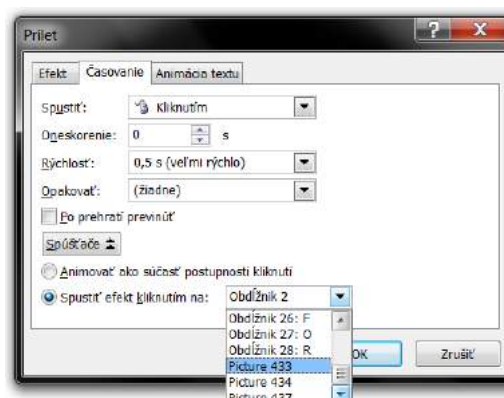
Prílet

?

X

Efekt

Časovanie

Animácia textu

Spustiť:

Kliknutím

Oneskorenie:

0

s

Rýchlosť:

0,5 s (veľmi rýchlo)

Opakovať:

(žiadne)

Po prehratí previnúť

Spúšťače

Animovať ako súčasť postupnosti kliknutí

Spustiť efekt kliknutím na:

Obdĺžnik 2

Obdĺžnik 26: F

Obdĺžnik 27: O

Obdĺžnik 28: R

Picture 433

Picture 434

Picture 437

OK

Zrušiť